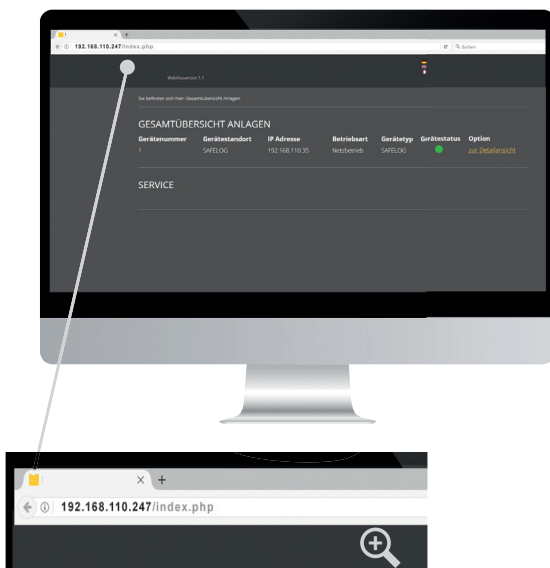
192.168.110.247/index.php

Suchen

Webthouversion 1.1

Sie befinden sich hier: Gesamtübersicht Anlagen

GESAMTÜBERSICHT ANLAGEN

| Gerätenummer | Gerätestandort | IP Adresse | Betriebsart | Gerätetyp | Gerätestatus | Option |
|---|---|---|---|---|---|---|
| 1 | SAFELOG | 192.168.110.35 | Netzbetrieb | SAFELOG | | zur Detailansicht |

SERVICE

192.168.110.247/index.php